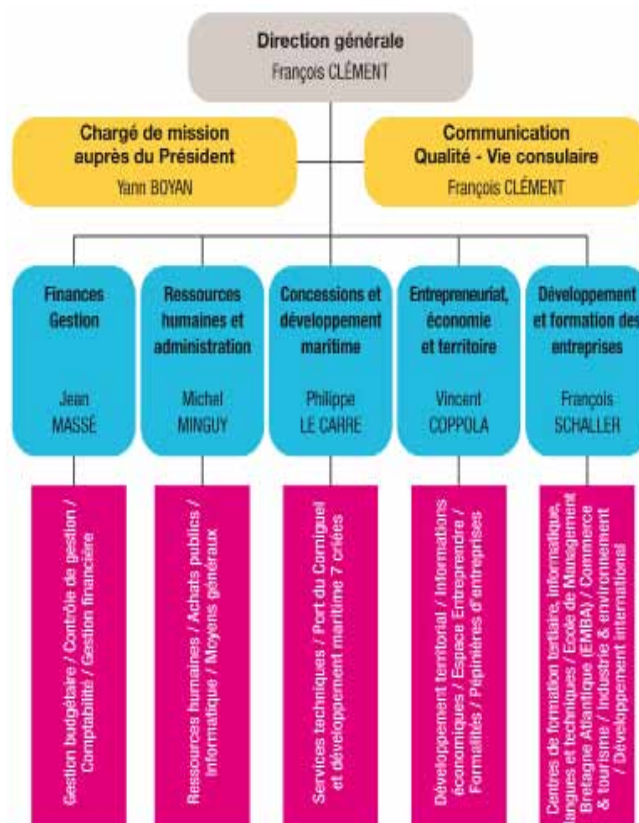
Direction générale
François CLÉMENT

Chargé de mission auprès du Président
Yann BOYAN

Communication Qualité - Vie consulaire
François CLÉMENT

Finances Gestion
Jean MASSÉ

Ressources humaines et administration
Michel MINGUY

Concessions et développement maritime
Philippe LE CARRE

Entrepreneuriat, économie et territoire
Vincent COPPOLA

Développement et formation des entreprises
François SCHALLER

Gestion budgétaire / Contrôle de gestion / Comptabilité / Gestion financière

Ressources humaines / Achats publics / Informatique / Moyens généraux

Services techniques / Port du Corniguel et développement maritime 7 criées

Développement territorial / Informations économiques / Espace Entreprendre / Formalités / Pépinières d'entreprises

Centres de formation tertiaire, informatique, langues et techniques / Ecole de Management Bretagne Atlantique (EMBA) / Commerce & tourisme / Industrie & environnement / Développement international